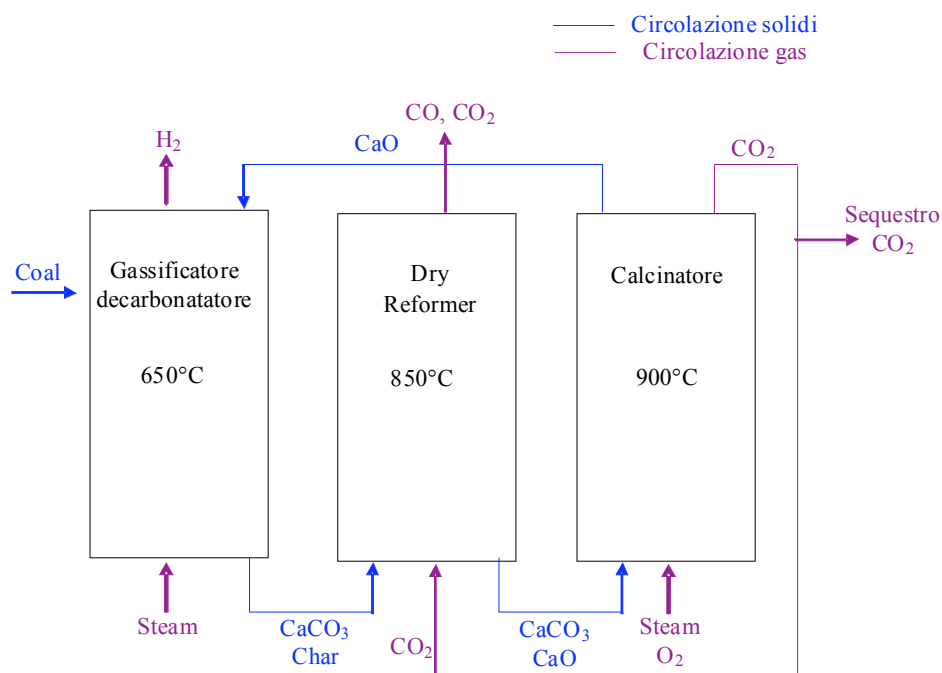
Circolazione solidi
Circolazione gas

$H_2$

CaO

CO, $CO_2$

$CO_2$

Sequestro $CO_2$

Coal

Gassificatore decarbonatatore

650°C

Dry Reformer

850°C

Calcinatore

900°C

Steam

$CaCO_3$ Char

$CO_2$

$CaCO_3$ CaO

Steam $O_2$